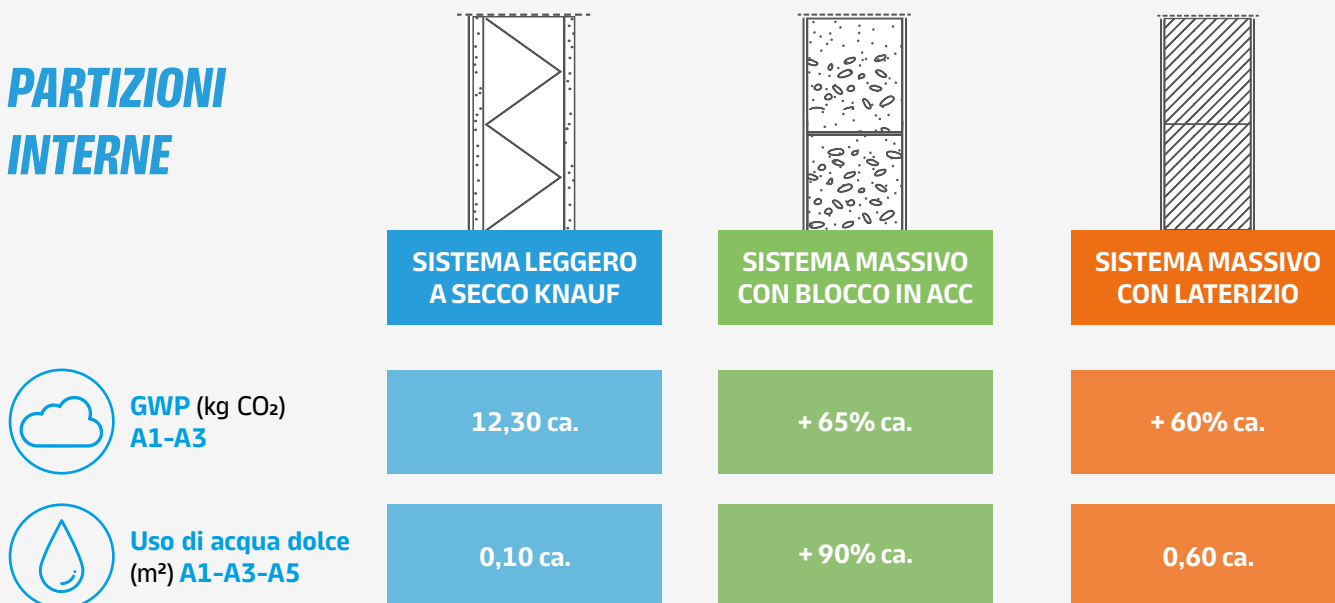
PARTIZIONI INTERNE

| | SISTEMA LEGGERO A SECCO KNAUF | SISTEMA MASSIVO CON BLOCCO IN ACC | SISTEMA MASSIVO CON LATERIZIO |
|---|---|---|---|
| GWP (kg $CO_2$) A1-A3 | 12,30 ca. | + 65% ca. | + 60% ca. |
| Uso di acqua dolce ($m^3$) A1-A3-A5 | 0,10 ca. | + 90% ca. | 0,60 ca. |